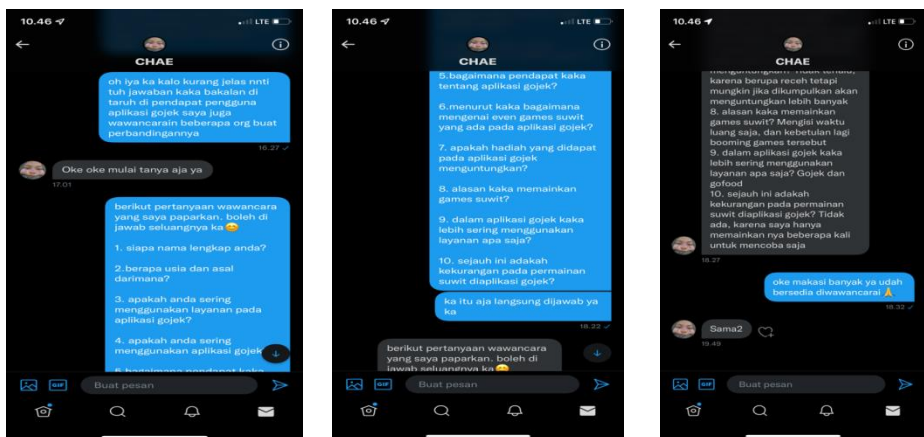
10.46
LTE
CHAE

oh iya ka kalo kurang jelas nnti tuh jawaban kaka bakalan di taruh di pendapat pengguna aplikasi gojek saya juga wawancarain beberapa org buat perbandingannya
16.27

Oke oke mulai tanya aja ya
17.01

berikut pertanyaan wawancara yang saya paparkan. boleh di jawab seluangnya ka😊

1. siapa nama lengkap anda?

2.berapa usia dan asal darimana?

3. apakah anda sering menggunakan layanan pada aplikasi gojek?

4. apakah anda sering menggunakan aplikasi gojek

5 bagaimana pendapat kaka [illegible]

Buat pesan

10.46
LTE
CHAE

5.bagaimana pendapat kaka tentang aplikasi gojek?

6.menurut kaka bagaimana mengenai even games suwit yang ada pada aplikasi gojek?

7. apakah hadiah yang didapat pada aplikasi gojek menguntungkan?

8. alasan kaka memainkan games suwit?

9. dalam aplikasi gojek kaka lebih sering menggunakan layanan apa saja?

10. sejauh ini adakah kekurangan pada permainan suwit diaplikasi gojek?

ka itu aja langsung dijawab ya ka
18.23

berikut pertanyaan wawancara yang saya paparkan. boleh di jawab seluangnya ka😊

Buat pesan

10.46
LTE
CHAE

menguntungkan? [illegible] karena berupa receh tetapi mungkin jika dikumpulkan akan menguntungkan lebih banyak
8. alasan kaka memainkan games suwit? Mengisi waktu luang saja, dan kebetulan lagi booming games tersebut
9. dalam aplikasi gojek kaka lebih sering menggunakan layanan apa saja? Gojek dan gofood
10. sejauh ini adakah kekurangan pada permainan suwit diaplikasi gojek? Tidak ada, karena saya hanya memainkan nya beberapa kali untuk mencoba saja
18.27

oke makasi banyak ya udah bersedia diwawancarai 🙏
18.32

Sama2
19.49

Buat pesan